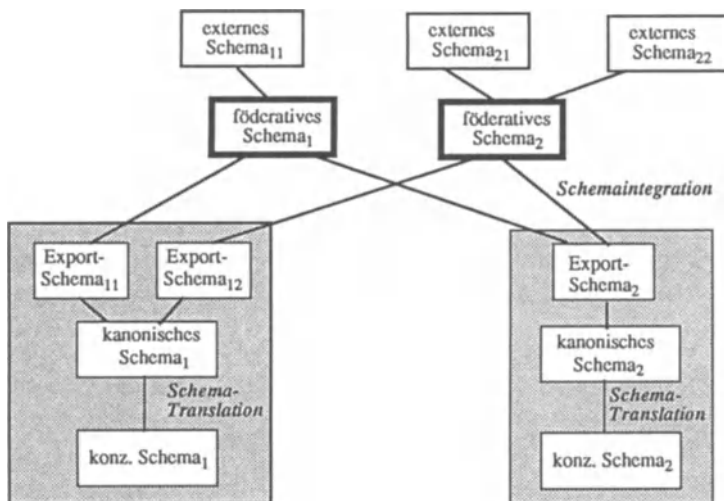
externes Schema$_{11}$

externes Schema$_{21}$

externes Schema$_{22}$

föderatives Schema$_{1}$

föderatives Schema$_{2}$

Schemaintegration

Export-Schema$_{11}$

Export-Schema$_{12}$

kanonisches Schema$_{1}$

Schema-Translation

konz. Schema$_{1}$

Export-Schema$_{2}$

kanonisches Schema$_{2}$

Schema-Translation

konz. Schema$_{2}$